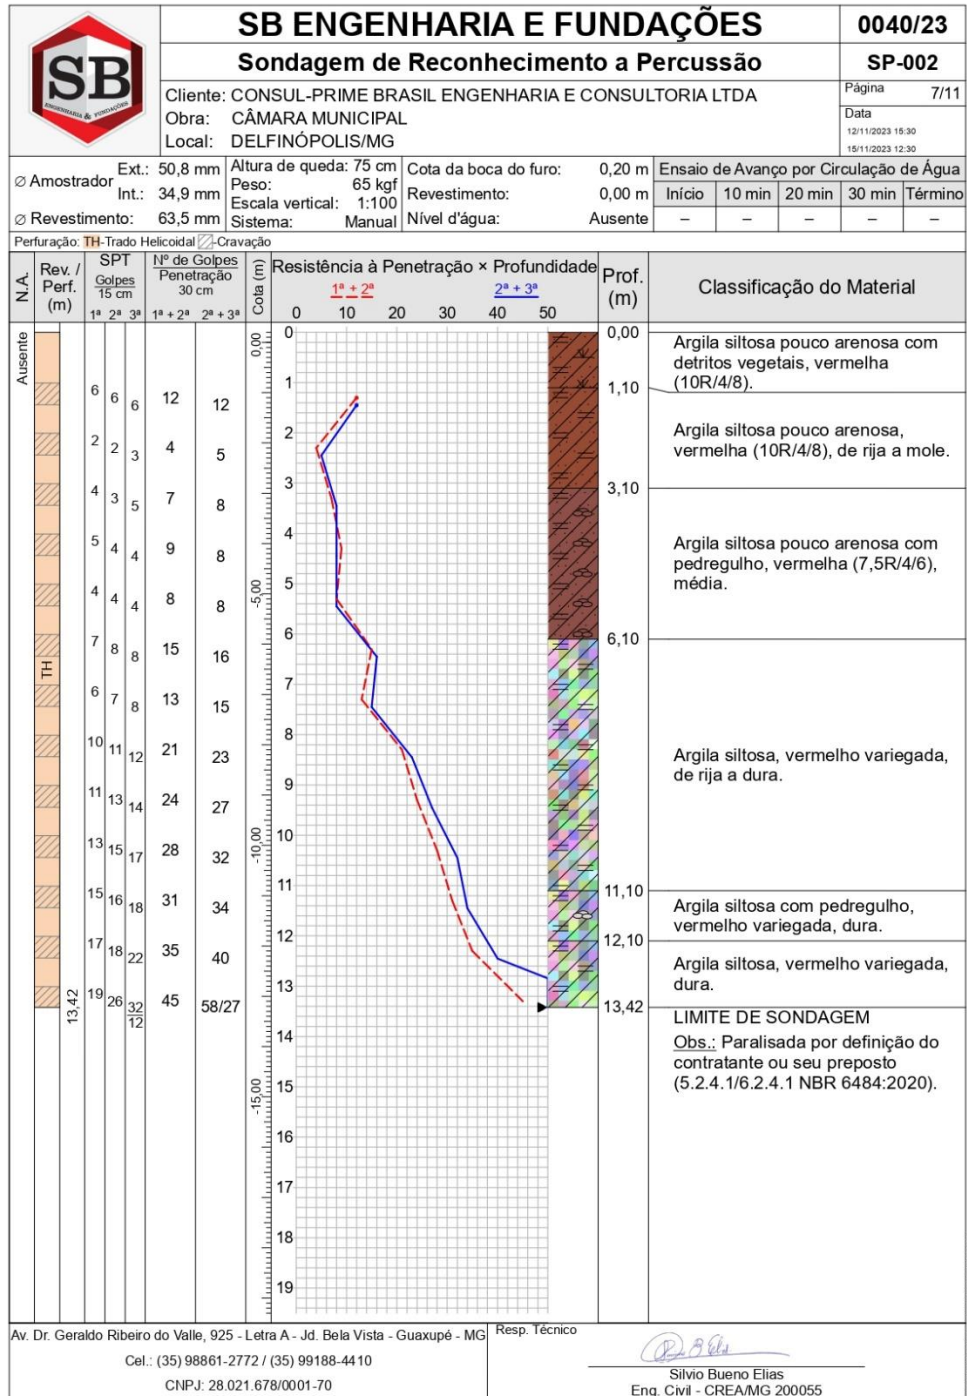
SB
ENGENHARIA & FUNDAÇÕES

SB ENGENHARIA E FUNDAÇÕES
0040/23
Sondagem de Reconhecimento a Percussão
SP-002
Cliente: CONSUL-PRIME BRASIL ENGENHARIA E CONSULTORIA LTDA
Obra: CÂMARA MUNICIPAL
Local: DELFINÓPOLIS/MG
Página 7/11
Data
12/11/2023 15:30
15/11/2023 12:30

∅ Amostrador Ext.: 50,8 mm Int.: 34,9 mm
∅ Revestimento: 63,5 mm
Altura de queda: 75 cm
Peso: 65 kgf
Escala vertical: 1:100
Sistema: Manual
Cota da boca do furo: 0,20 m
Revestimento: 0,00 m
Nível d'água: Ausente

Ensaio de Avanço por Circulação de Água
| Início | 10 min | 20 min | 30 min | Término |
|---|---|---|---|---|
| – | – | – | – | – |

Perfuração: TH-Trado Helicoidal ▨-Cravação

N.A. | Rev. / Perf. (m) | SPT Golpes 15 cm 1ª 2ª 3ª | Nº de Golpes Penetração 30 cm 1ª + 2ª 2ª + 3ª | Cota (m) | Resistência à Penetração × Profundidade 1ª + 2ª 2ª + 3ª | Prof. (m) | Classificação do Material

0 10 20 30 40 50

Ausente
TH
13,42

| 1ª | 2ª | 3ª | 1ª + 2ª | 2ª + 3ª |
|---|---|---|---|---|
| 6 | 6 | 6 | 12 | 12 |
| 2 | 2 | 3 | 4 | 5 |
| 4 | 3 | 5 | 7 | 8 |
| 5 | 4 | 4 | 9 | 8 |
| 4 | 4 | 4 | 8 | 8 |
| 7 | 8 | 8 | 15 | 16 |
| 6 | 7 | 8 | 13 | 15 |
| 10 | 11 | 12 | 21 | 23 |
| 11 | 13 | 14 | 24 | 27 |
| 13 | 15 | 17 | 28 | 32 |
| 15 | 16 | 18 | 31 | 34 |
| 17 | 18 | 22 | 35 | 40 |
| 19 | 26 | 32/12 | 45 | 58/27 |

0,00
-5,00
-10,00
-15,00

0 1 2 3 4 5 6 7 8 9 10 11 12 13 14 15 16 17 18 19

0,00
Argila siltosa pouco arenosa com detritos vegetais, vermelha (10R/4/8).
1,10
Argila siltosa pouco arenosa, vermelha (10R/4/8), de rija a mole.
3,10
Argila siltosa pouco arenosa com pedregulho, vermelha (7,5R/4/6), média.
6,10
Argila siltosa, vermelho variegada, de rija a dura.
11,10
Argila siltosa com pedregulho, vermelho variegada, dura.
12,10
Argila siltosa, vermelho variegada, dura.
13,42
LIMITE DE SONDAGEM
Obs.: Paralisada por definição do contratante ou seu preposto (5.2.4.1/6.2.4.1 NBR 6484:2020).

Av. Dr. Geraldo Ribeiro do Valle, 925 - Letra A - Jd. Bela Vista - Guaxupé - MG
Cel.: (35) 98861-2772 / (35) 99188-4410
CNPJ: 28.021.678/0001-70
Resp. Técnico
Silvio Bueno Elias
Eng. Civil - CREA/MG 200055